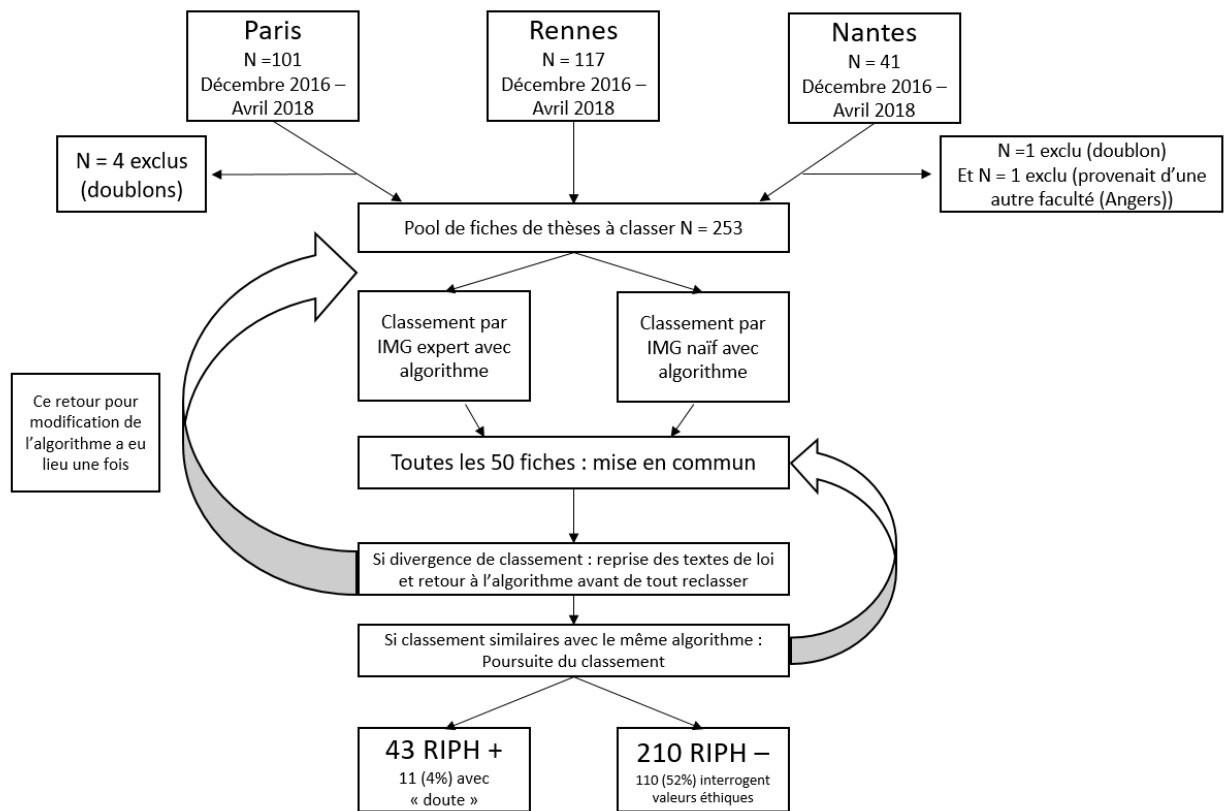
Paris
N =101
Décembre 2016 – Avril 2018

Rennes
N = 117
Décembre 2016 – Avril 2018

Nantes
N = 41
Décembre 2016 – Avril 2018

N = 4 exclus (doublons)

N =1 exclu (doublon)
Et N = 1 exclu (provenait d'une autre faculté (Angers))

Pool de fiches de thèses à classer N = 253

Classement par IMG expert avec algorithme

Classement par IMG naïf avec algorithme

Ce retour pour modification de l'algorithme a eu lieu une fois

Toutes les 50 fiches : mise en commun

Si divergence de classement : reprise des textes de loi et retour à l'algorithme avant de tout reclasser

Si classement similaires avec le même algorithme : Poursuite du classement

43 RIPH +
11 (4%) avec « doute »

210 RIPH –
110 (52%) interrogent valeurs éthiques